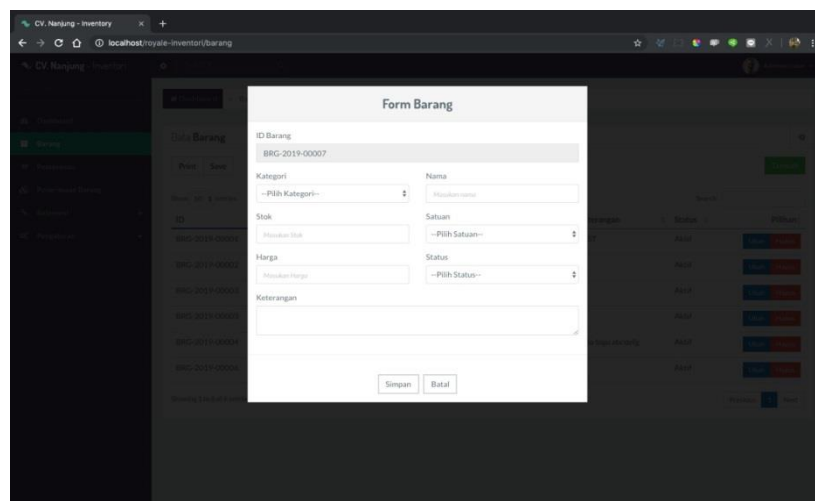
CV. Nanjung - Inventory
localhost/royale-inventori/barang
CV Nanjung - Inventori

Data Barang
Print Save

ID
BRG-2019-00006
BRG-2019-00002
BRG-2019-00005
BRG-2019-00003
BRG-2019-00004
BRG-2019-00001

Keterangan
Status
Pilihan
Aktif
Aktif
Aktif
Aktif
Aktif
Aktif

Form Barang

ID Barang
BRG-2019-00007

Kategori
--Pilih Kategori--

Nama
Masukan nama

Stok
Masukan Stok

Satuan
--Pilih Satuan--

Harga
Masukan Harga

Status
--Pilih Status--

Keterangan

Simpan Batal